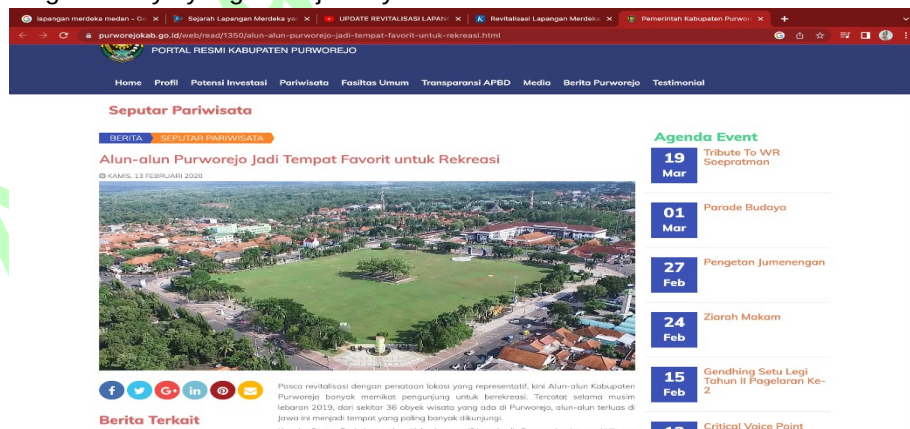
lapangan merdeka medan - Go ×
Sejarah Lapangan Merdeka ya ×
UPDATE REVITALISASI LAPAN ×
Revitalisasi Lapangan Merdeka ×
Pemerintah Kabupaten Purwo ×
+

purworejokab.go.id/web/read/1350/alun-alun-purworejo-jadi-tempat-favorit-untuk-rekreasi.html

PORTAL RESMI KABUPATEN PURWOREJO

Home Profil Potensi Investasi Pariwisata Fasitas Umum Transparansi APBD Media Berita Purworejo Testimonial

Seputar Pariwisata

BERITA SEPUTAR PARIWISATA

Alun-alun Purworejo Jadi Tempat Favorit untuk Rekreasi

KAMIS, 13 FEBRUARI 2020

Pasca revitalisasi dengan penataan lokasi yang representatif, kini Alun-alun Kabupaten Purworejo banyak memikat pengunjung untuk berekreasi. Tercatat selama musim lebaran 2019, dari sekitar 36 obyek wisata yang ada di Purworejo, alun-alun terluas di Jawa ini menjadi tempat yang paling banyak dikunjungi.

Berita Terkait

Agenda Event

19 Mar Tribute To WR Soepratman

01 Mar Parade Budaya

27 Feb Pengetan Jumenengan

24 Feb Ziarah Makam

15 Feb Gendhing Setu Legi Tahun II Pagelaran Ke-2

Critical Voice Point